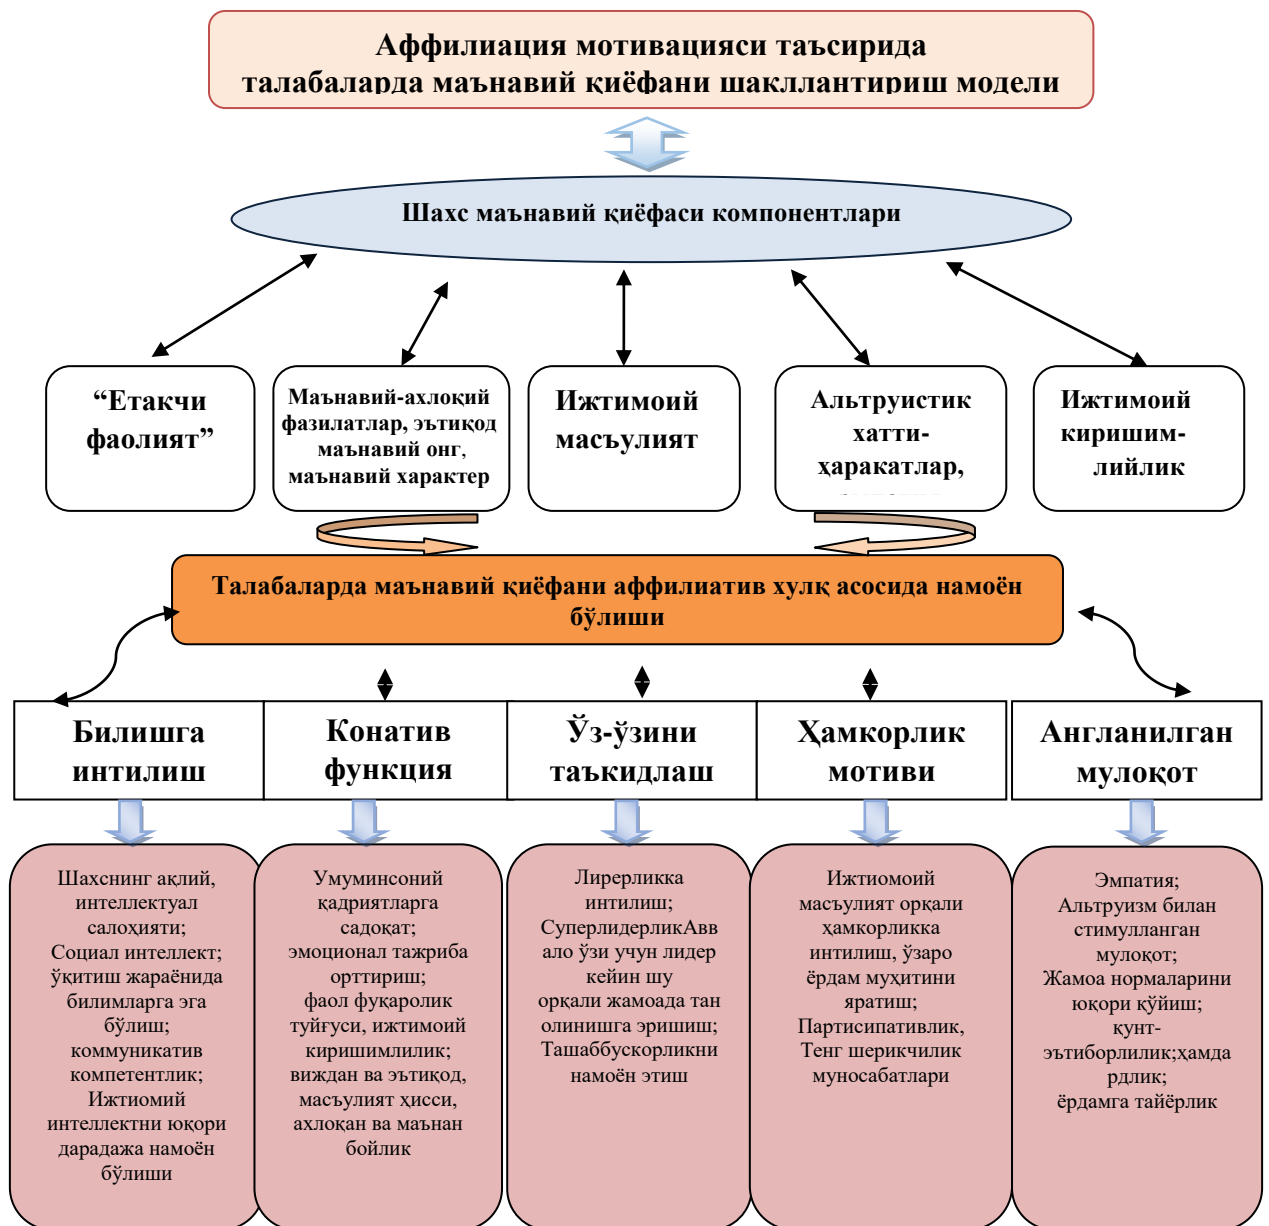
Аффилиация мотивацияси таъсирида талабаларда маънавий қиёфани шакллантириш модели

Шахс маънавий қиёфаси компонентлари

“Етакчи фаолият”

Маънавий-ахлоқий фазилатлар, эътиқод маънавий онг, маънавий характер

Ижтимоий масъулият

Альтруистик хатти-ҳаракатлар, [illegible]

Ижтимоий киришим-лийлик

Талабаларда маънавий қиёфани аффилиатив хулқ асосида намоён бўлиши

Билишга интилиш

Конатив функция

Ўз-ўзини таъкидлаш

Ҳамкорлик мотиви

Англанилган мулоқот

Шахснинг ақлий, интеллектуал салоҳияти; Социал интеллект; ўқитиш жараёнида билимларга эга бўлиш; коммуникатив компетентлик; Ижтиомий интеллектни юқори дарадажа намоён бўлиши

Умуминсоний қадриятларга садоқат; эмоционал тажриба орттириш; фаол фуқаролик туйғуси, ижтимоий киришимлилик; виждан ва эътиқод, масъулият ҳисси, ахлоқан ва маънан бойлик

Лирерликка интилиш; СуперлидерликАвв ало ўзи учун лидер кейин шу орқали жамоада тан олинишга эришиш; Ташаббускорликни намоён этиш

Ижтиомоий масъулият орқали ҳамкорликка интилиш, ўзаро ёрдам муҳитини яратиш; Партисипативлик, Тенг шерикчилик муносабатлари

Эмпатия; Альтруизм билан стимулланган мулоқот; Жамоа нормаларини юқори қўйиш; кунт-эътиборлилик;ҳамда рдлик; ёрдамга тайёрлик